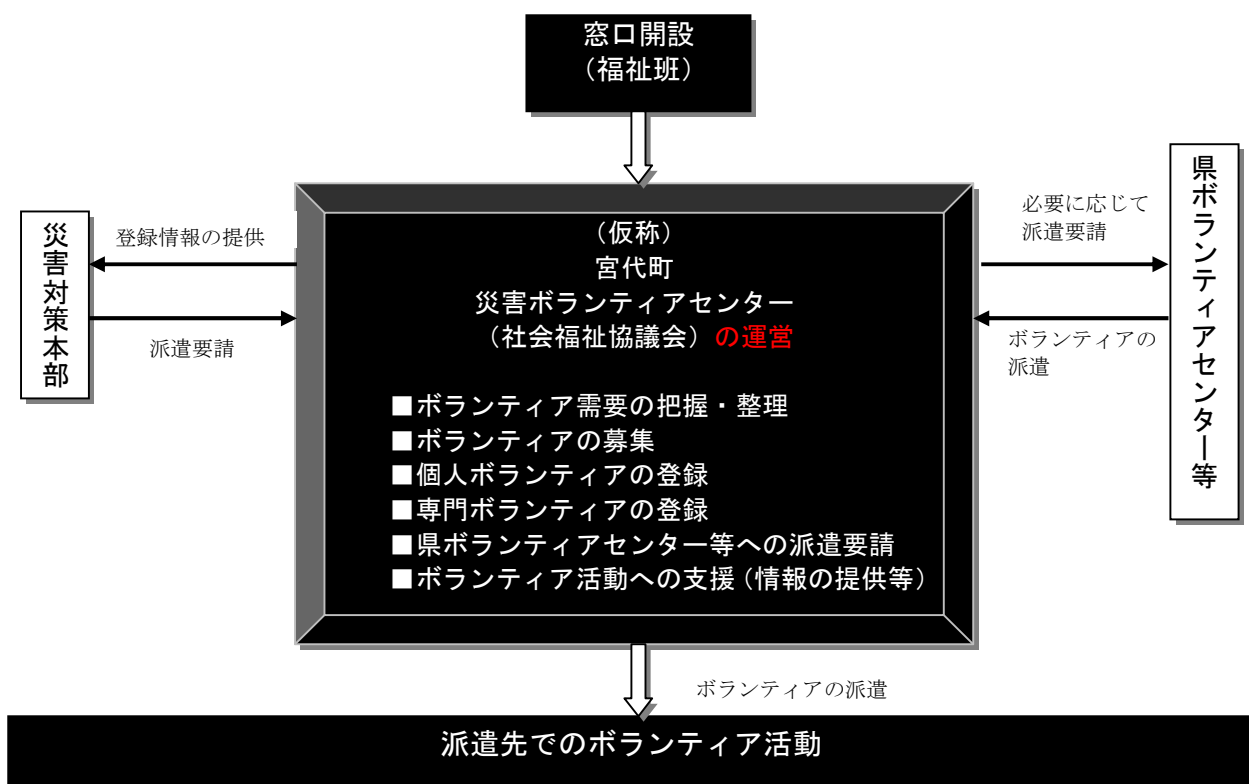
窓口開設
（福祉班）

災害対策本部

登録情報の提供

派遣要請

（仮称）
宮代町
災害ボランティアセンター
（社会福祉協議会）の運営

■ボランティア需要の把握・整理
■ボランティアの募集
■個人ボランティアの登録
■専門ボランティアの登録
■県ボランティアセンター等への派遣要請
■ボランティア活動への支援（情報の提供等）

必要に応じて派遣要請

ボランティアの派遣

県ボランティアセンター等

ボランティアの派遣

派遣先でのボランティア活動